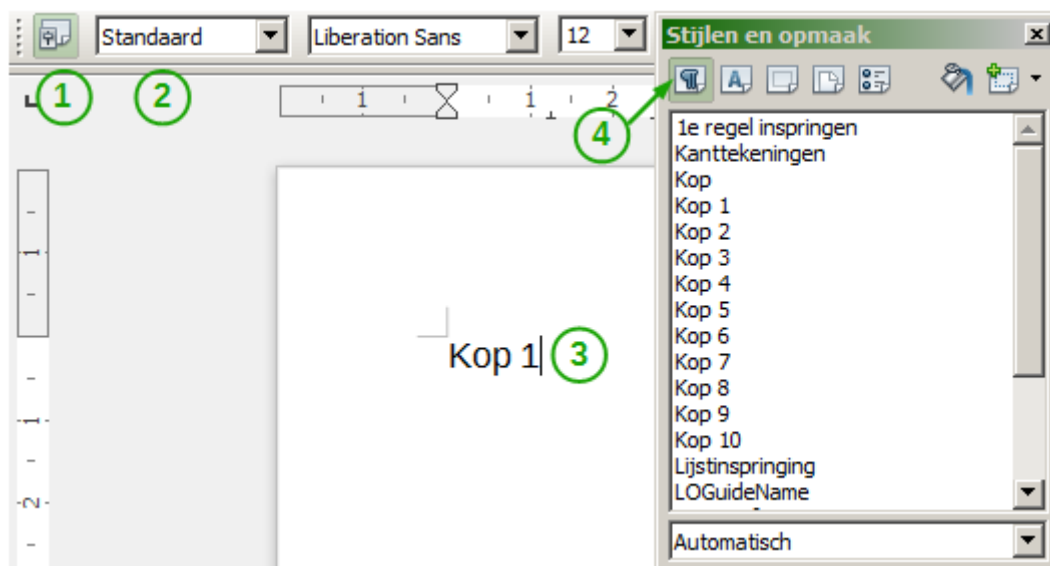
Standaard
Liberation Sans
12
Stijlen en opmaak
1
2
1
1
2
4
1e regel inspringen
Kanttekeningen
Kop
Kop 1
Kop 2
Kop 3
Kop 4
Kop 5
Kop 6
Kop 7
Kop 8
Kop 9
Kop 10
Lijstinspringing
LOGuideName
Kop 1
3
1
1
2
Automatisch